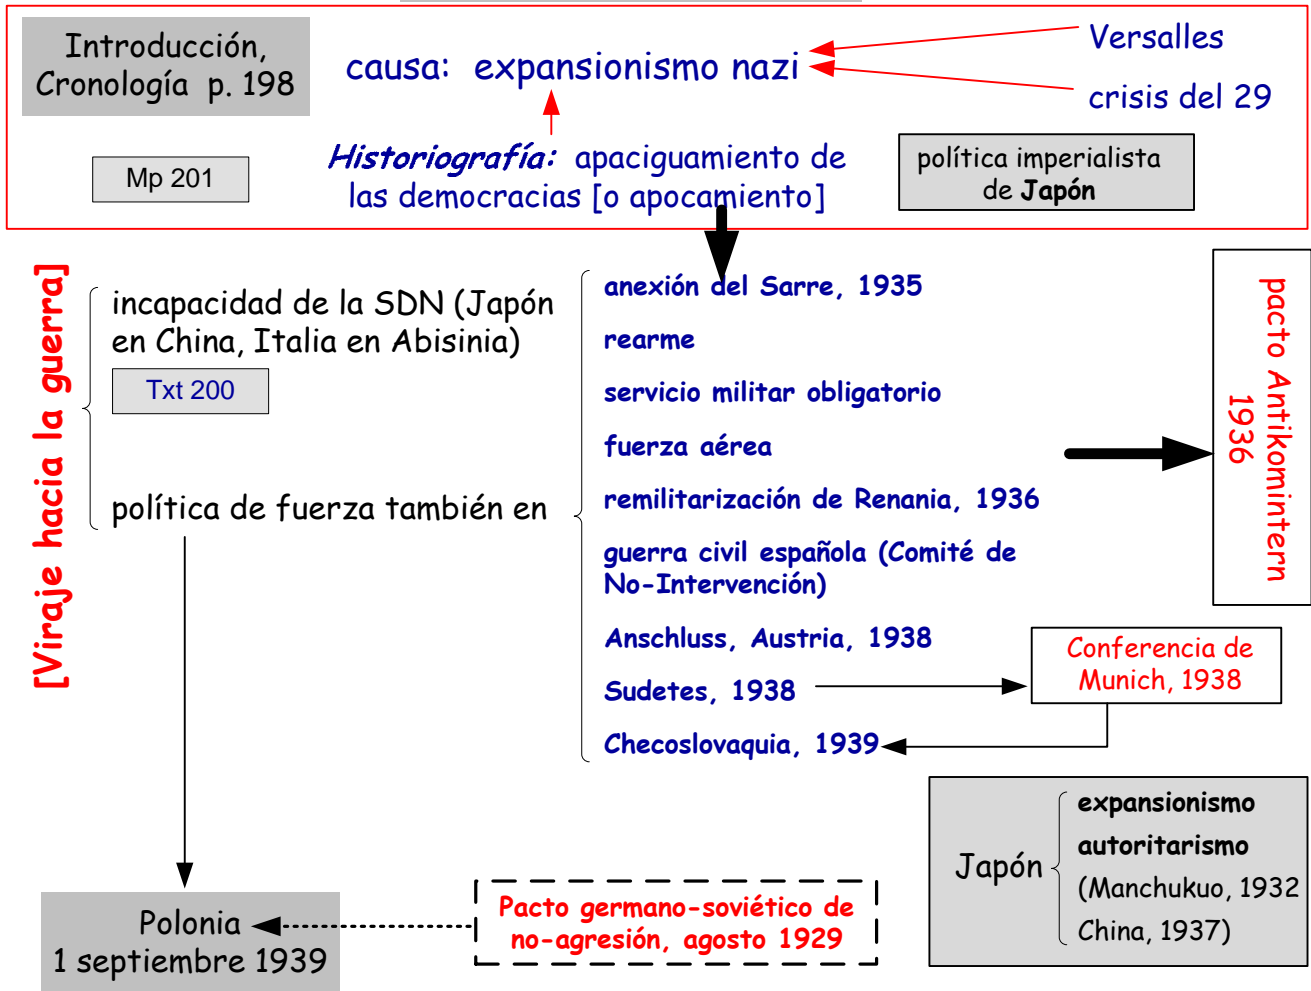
Introducción, Cronología p. 198

causa: expansionismo nazi

Versalles

crisis del 29

Mp 201

Historiografía: apaciguamiento de las democracias [o apocamiento]

política imperialista de Japón

[Viraje hacia la guerra]

incapacidad de la SDN (Japón en China, Italia en Abisinia)

Txt 200

política de fuerza también en

anexión del Sarre, 1935

rearme

servicio militar obligatorio

fuerza aérea

remilitarización de Renania, 1936

guerra civil española (Comité de No-Intervención)

Anschluss, Austria, 1938

Sudetes, 1938

Checoslovaquia, 1939

pacto Antikomintern 1936

Conferencia de Munich, 1938

Japón
expansionismo
autoritarismo
(Manchukuo, 1932
China, 1937)

Polonia
1 septiembre 1939

Pacto germano-soviético de no-agresión, agosto 1929